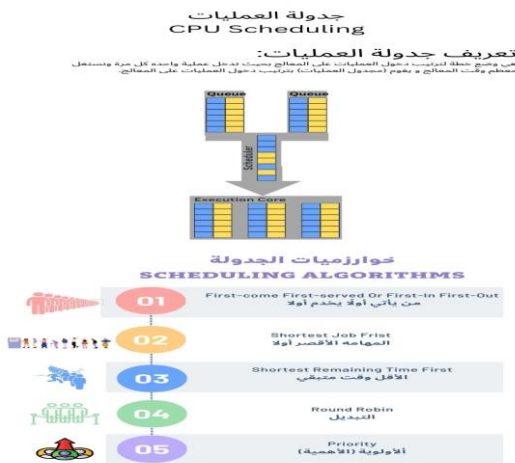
جدولة العمليات
CPU Scheduling

تعريف جدولة العمليات:
هي وضع خطة لترتيب دخول العمليات على المعالج بحيث تدخل عملية واحدة كل مرة وتستغل معظم وقت المعالج و يقوم (مجدول العمليات) بترتيب دخول العمليات على المعالج.

Queue
Queue
Scheduler
Execution Core

خوارزميات الجدولة
SCHEDULING ALGORITHMS

01
First-come First-served Or First-In First-Out
من يأتي أولا يخدم أولا

02
Shortest Job Frist
المهامة الأقصر أولا

03
Shortest Remaining Time First
الأقل وقت متبقي

04
Round Robin
التبديل

05
Priority
الأولوية (الأهمية)